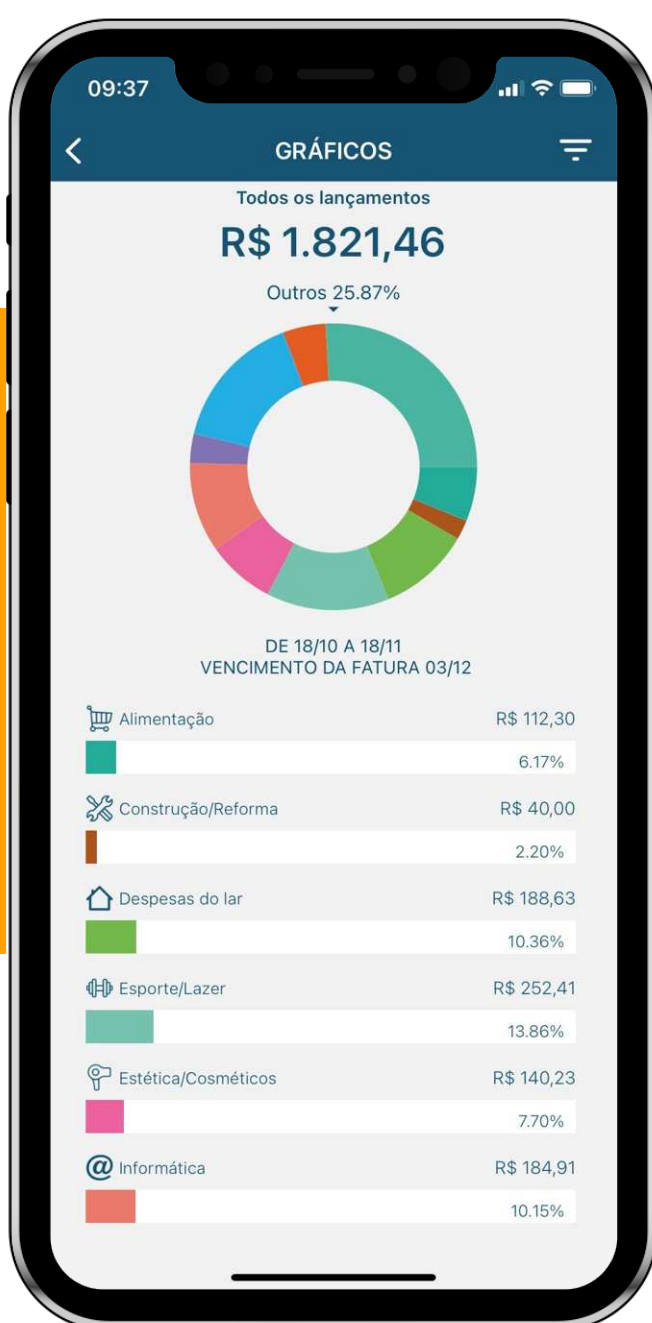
09:37

GRÁFICOS

Todos os lançamentos

R$ 1.821,46

Outros 25.87%

DE 18/10 A 18/11
VENCIMENTO DA FATURA 03/12

Alimentação R$ 112,30
6.17%

Construção/Reforma R$ 40,00
2.20%

Despesas do lar R$ 188,63
10.36%

Esporte/Lazer R$ 252,41
13.86%

Estética/Cosméticos R$ 140,23
7.70%

Informática R$ 184,91
10.15%